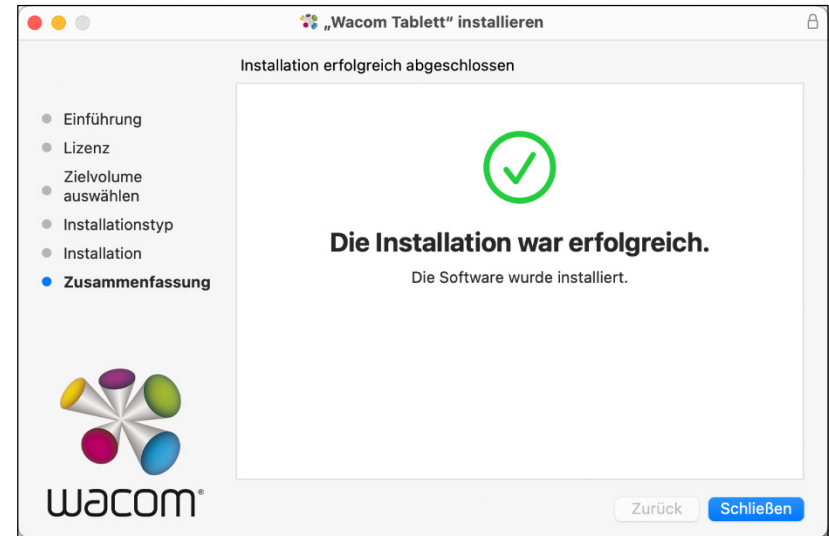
„Wacom Tablett“ installieren

Installation erfolgreich abgeschlossen

Einführung
Lizenz
Zielvolume auswählen
Installationstyp
Installation
Zusammenfassung

Die Installation war erfolgreich.

Die Software wurde installiert.

wacom®

Zurück
Schließen